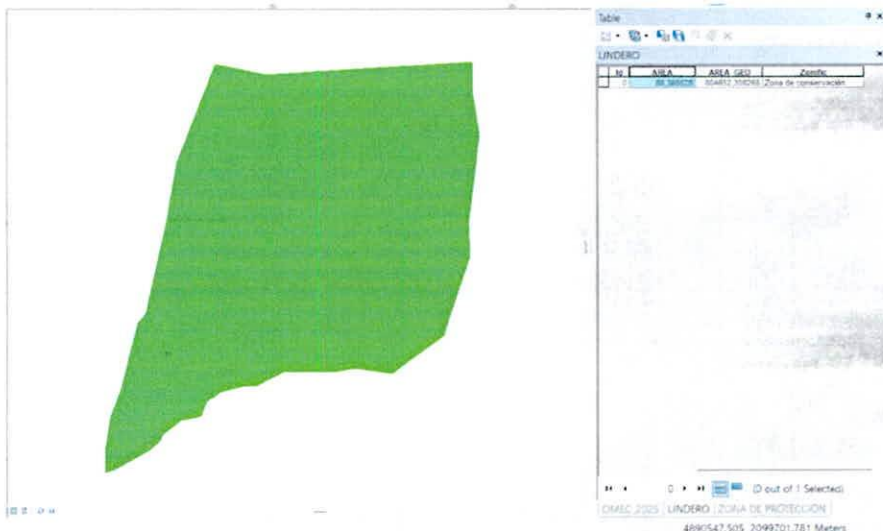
Table

LINDERO

| Id | AREA | AREA_GEO | Zonific |
|---|---|---|---|
| 0 | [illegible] | 804812.308268 | Zona de conservación |

0 (0 out of 1 Selected)

OMEC 2025 LINDERO ZONA DE PROTECCION

4890547.505 2099701.781 Meters